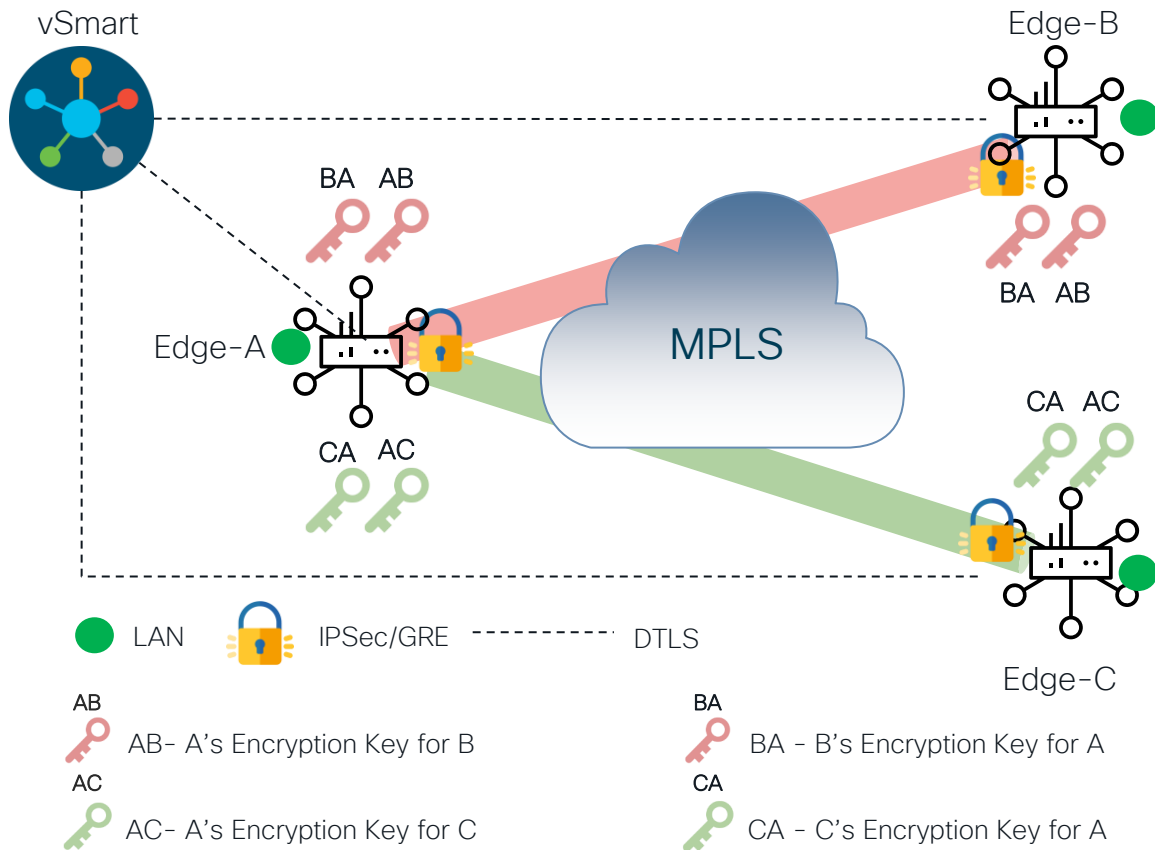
vSmart

Edge-B

BA AB

BA AB

MPLS

Edge-A

CA AC

CA AC

LAN IPSec/GRE DTLS

Edge-C

AB
AB- A's Encryption Key for B

BA
BA - B's Encryption Key for A

AC
AC- A's Encryption Key for C

CA
CA - C's Encryption Key for A